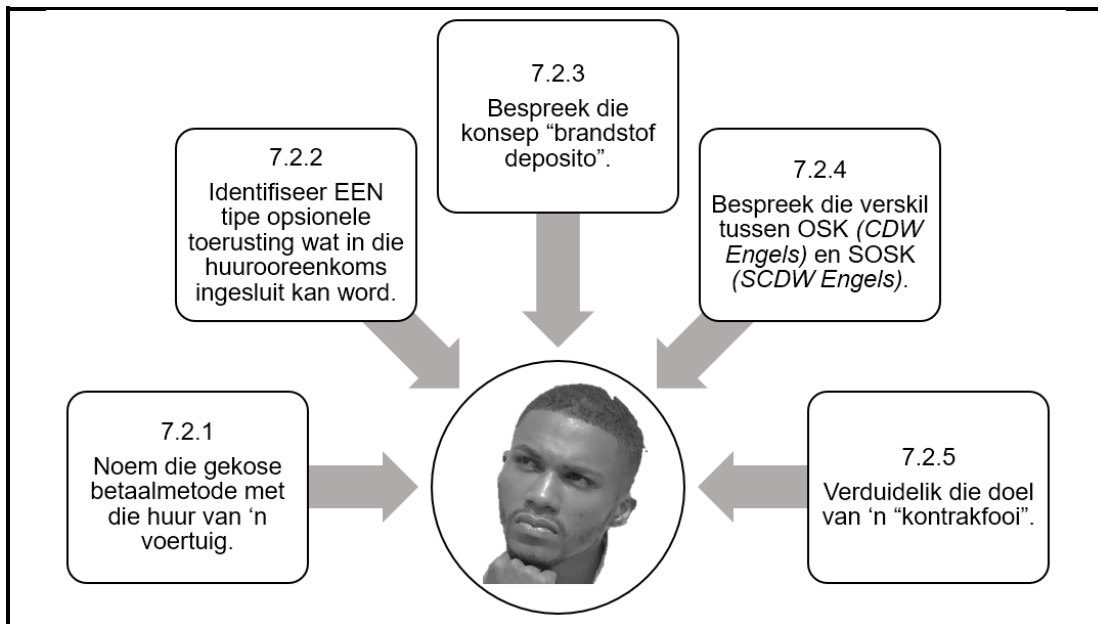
7.2.3
Bespreek die konsep "brandstof deposito".

7.2.2
Identifiseer EEN tipe opsionele toerusting wat in die huurooreenkoms ingesluit kan word.

7.2.4
Bespreek die verskil tussen OSK *(CDW Engels)* en SOSK *(SCDW Engels)*.

7.2.1
Noem die gekose betaalmetode met die huur van 'n voertuig.

7.2.5
Verduidelik die doel van 'n "kontrakfooi".